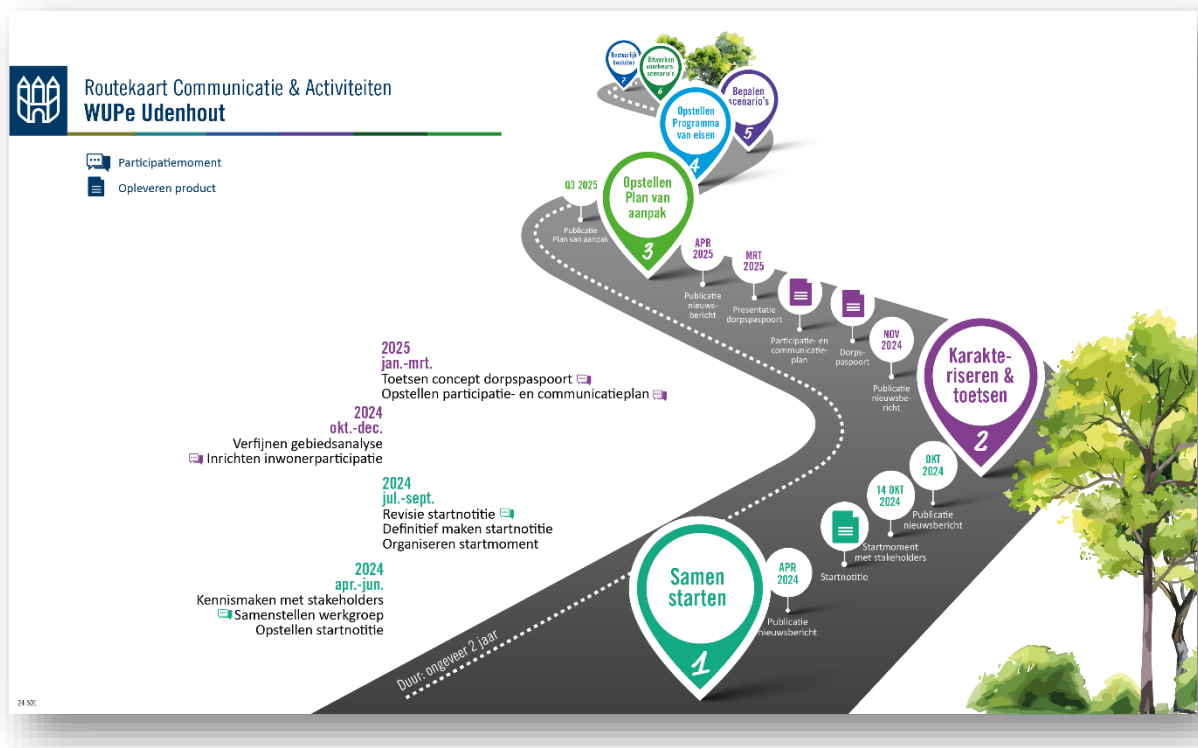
Routekaart Communicatie & Activiteiten
WUPe Udenhout

Participatiemoment
Opleveren product

2025
jan.-mrt.
Toetsen concept dorpspaspoort
Opstellen participatie- en communicatieplan

2024
okt.-dec.
Verfijnen gebiedsanalyse
Inrichten inwonerparticipatie

2024
jul.-sept.
Revisie startnotitie
Definitief maken startnotitie
Organiseren startmoment

2024
apr.-jun.
Kennismaken met stakeholders
Samenstellen werkgroep
Opstellen startnotitie

Duur: ongeveer 2 jaar

Samen starten
1

APR 2024
Publicatie nieuwsbericht

Startnotitie

14 OKT 2024
Startmoment met stakeholders

OKT 2024
Publicatie nieuwsbericht

Karakteriseren & toetsen
2

NOV 2024
Publicatie nieuwsbericht

Dorpspaspoort

Participatie- en communicatieplan

MRT 2025
Presentatie dorpspaspoort

APR 2025
Publicatie nieuwsbericht

Opstellen Plan van aanpak
3

Q3 2025
Publicatie Plan van aanpak

Opstellen Programma van eisen
4

Bepalen scenario's
5

Uitwerken voorkeursscenario's
6

Bestuurlijk besluiten
7

24 501